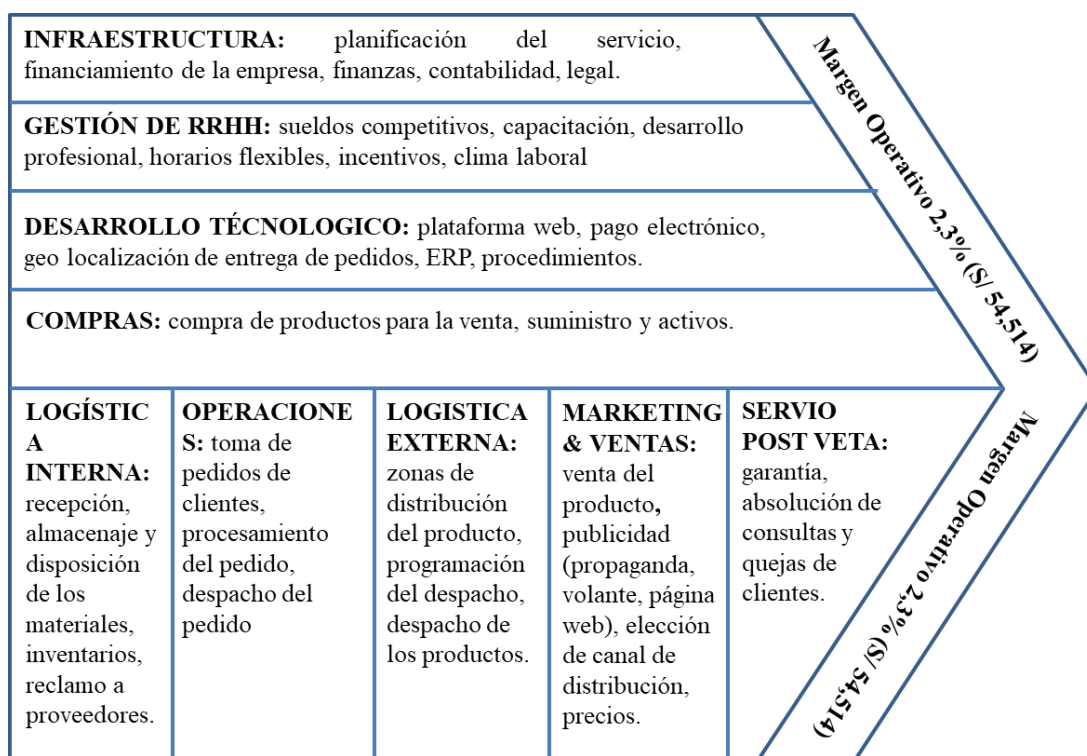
**INFRAESTRUCTURA:** planificación del servicio, financiamiento de la empresa, finanzas, contabilidad, legal.

**GESTIÓN DE RRHH:** sueldos competitivos, capacitación, desarrollo profesional, horarios flexibles, incentivos, clima laboral

**DESARROLLO TÉCNOLOGICO:** plataforma web, pago electrónico, geo localización de entrega de pedidos, ERP, procedimientos.

**COMPRAS:** compra de productos para la venta, suministro y activos.

Margen Operativo 2,3% (S/ 54,514)

| LOGÍSTICA INTERNA: recepción, almacenaje y disposición de los materiales, inventarios, reclamo a proveedores. | OPERACIONES: toma de pedidos de clientes, procesamiento del pedido, despacho del pedido | LOGISTICA EXTERNA: zonas de distribución del producto, programación del despacho, despacho de los productos. | MARKETING & VENTAS: venta del producto, publicidad (propaganda, volante, página web), elección de canal de distribución, precios. | SERVIO POST VETA: garantía, absolución de consultas y quejas de clientes. |
|---|---|---|---|---|

Margen Operativo 2,3% (S/ 54,514)